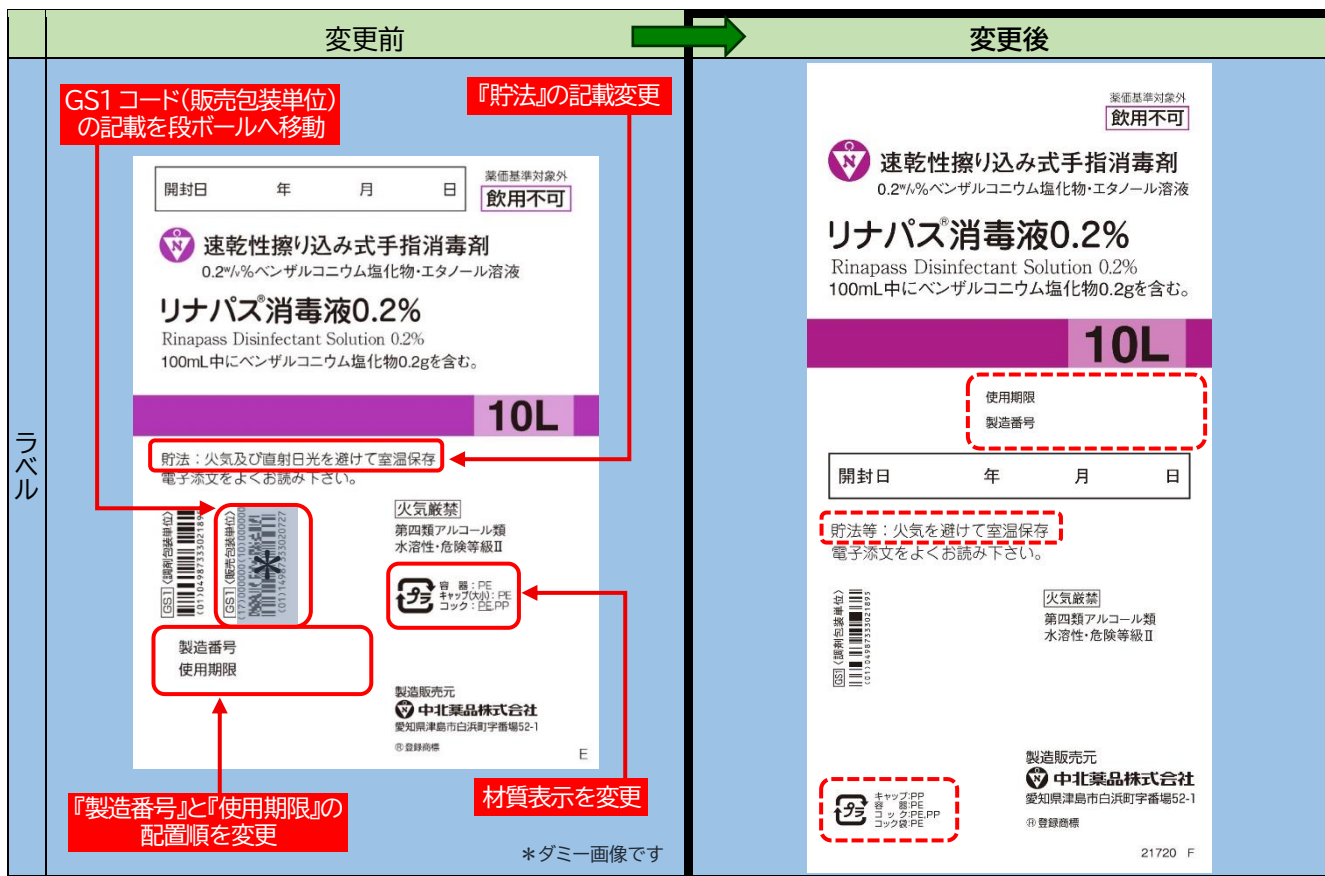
| | 変更前 | 変更後 |
|---|---|---|
| ラベル | | |

GS1コード(販売包装単位)の記載を段ボールへ移動

『貯法』の記載変更

開封日 年 月 日

薬価基準対象外
飲用不可

速乾性擦り込み式手指消毒剤
0.2w/v%ベンザルコニウム塩化物・エタノール溶液

リナパス®消毒液0.2%
Rinapass Disinfectant Solution 0.2%
100mL中にベンザルコニウム塩化物0.2gを含む。

10L

貯法:火気及び直射日光を避けて室温保存
電子添文をよくお読み下さい。

GS1(調剤包装単位) (01)04987335021895

GS1(販売包装単位) (17)000000(10)000000 (01)14987335020727

＊

火気厳禁
第四類アルコール類
水溶性・危険等級Ⅱ

プラ 容器:PE キャップ(大小):PE コック:PE,PP

製造番号
使用期限

製造販売元
中北薬品株式会社
愛知県津島市白浜町字番場52-1
® 登録商標

E

『製造番号』と『使用期限』の配置順を変更

材質表示を変更

＊ダミー画像です

薬価基準対象外
飲用不可

速乾性擦り込み式手指消毒剤
0.2w/v%ベンザルコニウム塩化物・エタノール溶液

リナパス®消毒液0.2%
Rinapass Disinfectant Solution 0.2%
100mL中にベンザルコニウム塩化物0.2gを含む。

10L

使用期限
製造番号

開封日 年 月 日

貯法等:火気を避けて室温保存
電子添文をよくお読み下さい。

GS1(調剤包装単位) (01)04987335021895

火気厳禁
第四類アルコール類
水溶性・危険等級Ⅱ

製造販売元
中北薬品株式会社
愛知県津島市白浜町字番場52-1
® 登録商標

プラ キャップ:PP 容器:PE コック:PE,PP コック袋:PE

21720 F